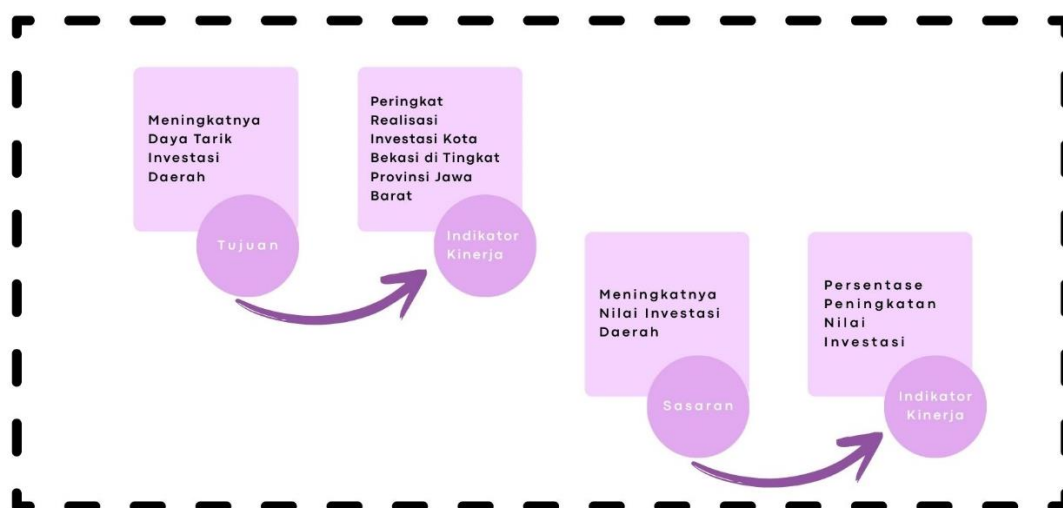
Meningkatnya Daya Tarik Investasi Daerah

Tujuan

Peringkat Realisasi Investasi Kota Bekasi di Tingkat Provinsi Jawa Barat

Indikator Kinerja

Meningkatnya Nilai Investasi Daerah

Sasaran

Persentase Peningkatan Nilai Investasi

Indikator Kinerja